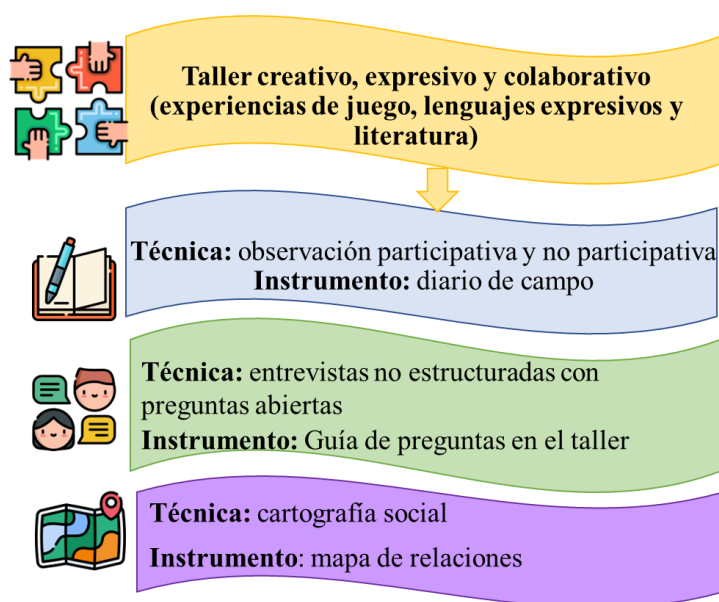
Taller creativo, expresivo y colaborativo (experiencias de juego, lenguajes expresivos y literatura)

**Técnica:** observación participativa y no participativa
**Instrumento:** diario de campo

**Técnica:** entrevistas no estructuradas con preguntas abiertas
**Instrumento:** Guía de preguntas en el taller

**Técnica:** cartografía social
**Instrumento**: mapa de relaciones